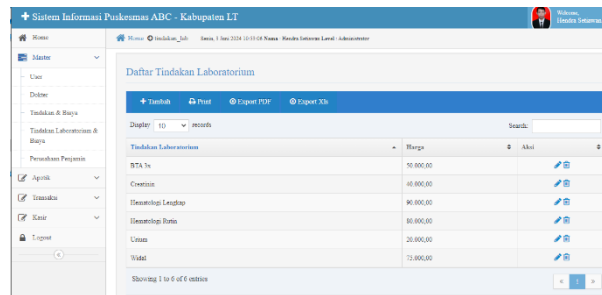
+ Sistem Informasi Puskesmas ABC - Kabupaten LT

Welcome, Hendra Setiawan

Home
Master
User
Dokter
Tindakan & Biaya
Tindakan Laboratorium & Biaya
Perusahaan Penjamin
Apotik
Transaksi
Kasir
Logout

Home / tindakan_lab   Senin, 1 Juni 2024 10:15:08 Nama : Hendra Setiawan Level : Administrator

Daftar Tindakan Laboratorium

+ Tambah   Print   Export PDF   Export Xls

Display 10 records   Search:

| Tindakan Laboratorium | Harga | Aksi |
|---|---|---|
| BTA 3x | 50.000,00 | |
| Creatinin | 40.000,00 | |
| Hematologi Lengkap | 90.000,00 | |
| Hematologi Rutin | 80.000,00 | |
| Urine | 20.000,00 | |
| Widal | 75.000,00 | |

Showing 1 to 6 of 6 entries

« 1 »